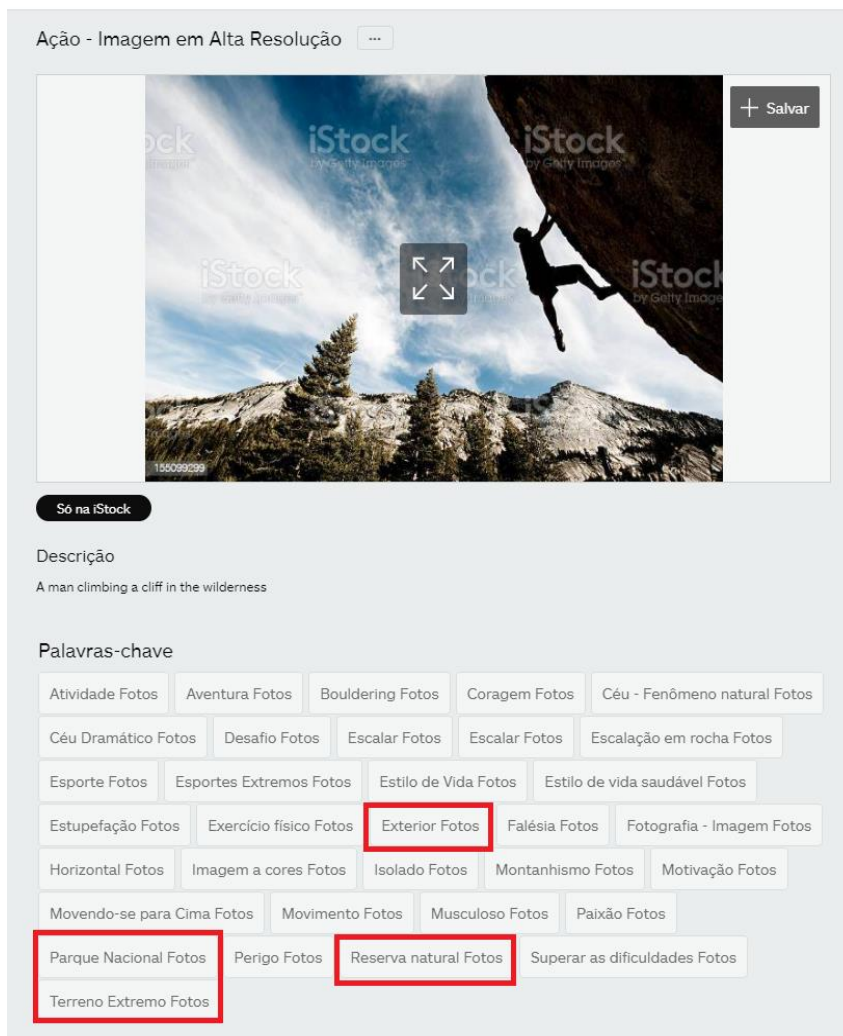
Ação - Imagem em Alta Resolução ···

+ Salvar

iStock by Getty Images

155099299

Só na iStock

Descrição

A man climbing a cliff in the wilderness

Palavras-chave

Atividade Fotos
Aventura Fotos
Bouldering Fotos
Coragem Fotos
Céu - Fenômeno natural Fotos
Céu Dramático Fotos
Desafio Fotos
Escalar Fotos
Escalar Fotos
Escalação em rocha Fotos
Esporte Fotos
Esportes Extremos Fotos
Estilo de Vida Fotos
Estilo de vida saudável Fotos
Estupefação Fotos
Exercício físico Fotos
Exterior Fotos
Falésia Fotos
Fotografia - Imagem Fotos
Horizontal Fotos
Imagem a cores Fotos
Isolado Fotos
Montanhismo Fotos
Motivação Fotos
Movendo-se para Cima Fotos
Movimento Fotos
Musculoso Fotos
Paixão Fotos
Parque Nacional Fotos
Perigo Fotos
Reserva natural Fotos
Superar as dificuldades Fotos
Terreno Extremo Fotos